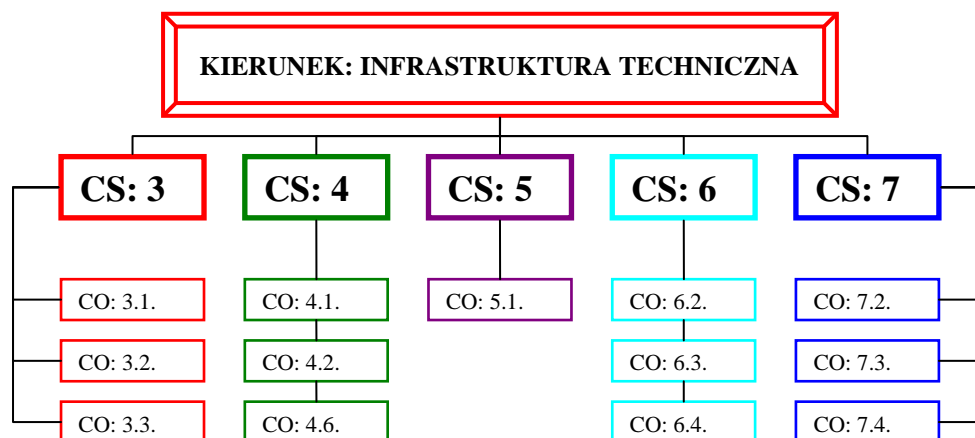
KIERUNEK: INFRASTRUKTURA TECHNICZNA

CS: 3

CO: 3.1.

CO: 3.2.

CO: 3.3.

CS: 4

CO: 4.1.

CO: 4.2.

CO: 4.6.

CS: 5

CO: 5.1.

CS: 6

CO: 6.2.

CO: 6.3.

CO: 6.4.

CS: 7

CO: 7.2.

CO: 7.3.

CO: 7.4.